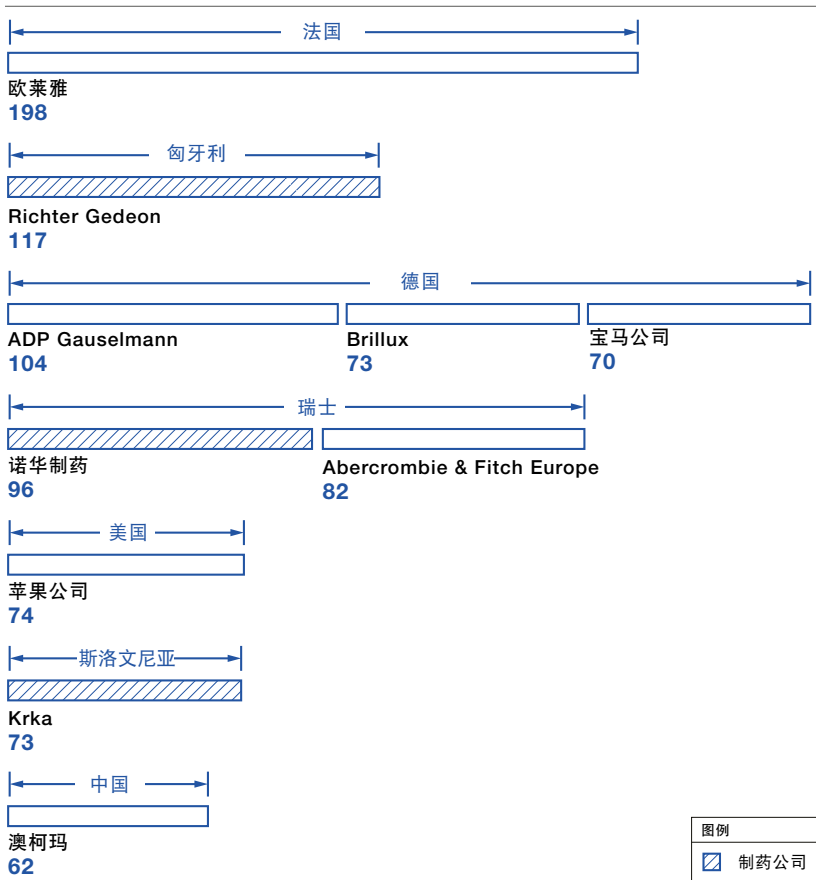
法国

欧莱雅
198

匈牙利

Richter Gedeon
117

德国

ADP Gauselmann
104

Brillux
73

宝马公司
70

瑞士

诺华制药
96

Abercrombie & Fitch Europe
82

美国

苹果公司
74

斯洛文尼亚

Krka
73

中国

澳柯玛
62

图例
制药公司